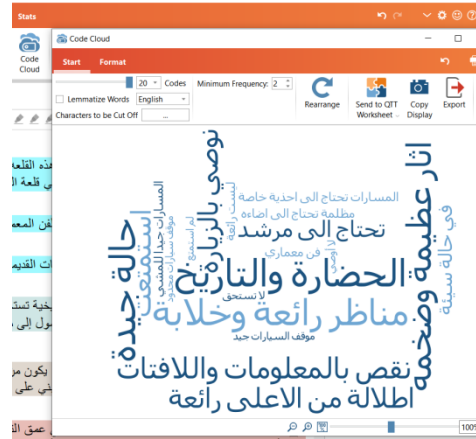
Stats

Code Cloud

Code Cloud

Start Format

20 Codes Minimum Frequency: 2

Lemmatize Words English

Characters to be Cut Off ...

Rearrange

Send to QTT Worksheet

Copy Display

Export

آثار عظيمة وضخمة

في حالة سيئة

المسارات تحتاج الى احذية خاصة

مظلمة تحتاج الى اضاءة

لا يوجد

تحتاج الى مرشد

فن معماري

نوصي بالزيارة

لا انصح

تاريخ عريق

حالة جيدة

استمتعت

المسارات جيدا للمشي

موقف سيارات جيد

الحضارة والتاريخ

مناظر رائعة وخلابة

لا تستحق

موقف السيارات جيد

نقص بالمعلومات واللافتات

اطلالة من الاعلى رائعة

100%